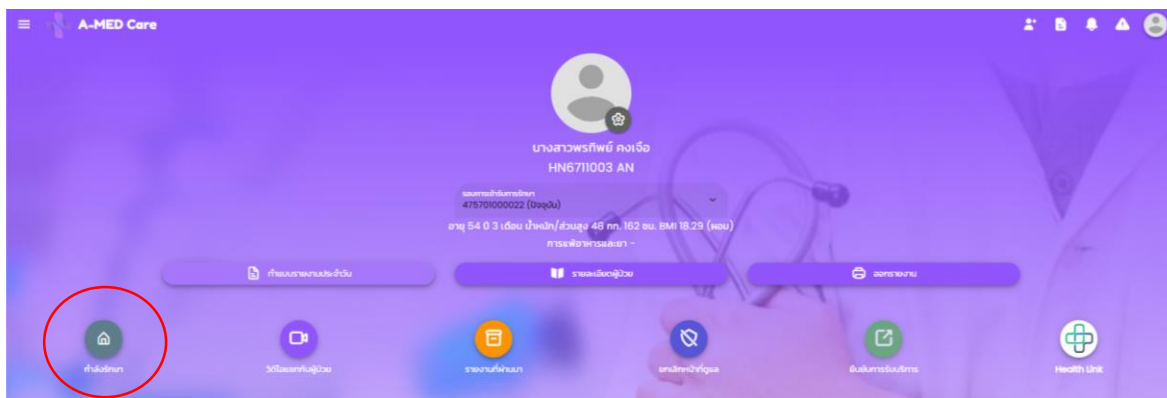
A-MED Care

นางสาวพรทิพย์ คงเจือ
HN6711003 AN

รอบการเข้ารับการรักษา
475701000022 (ปัจจุบัน)

อายุ 54 0 3 เดือน น้ำหนัก/ส่วนสูง 48 กก. 162 ซม. BMI 18.29 (ผอม)
การแพ้อาหารและยา -

ทำแบบรายงานประจำวัน
รายละเอียดผู้ป่วย
ออกรายงาน

กำลังรักษา
วิดีโอแชทกับผู้ป่วย
รายงานที่ผ่านมา
ยกเลิกหน้าที่ดูแล
ยืนยันการรับบริการ
Health Link